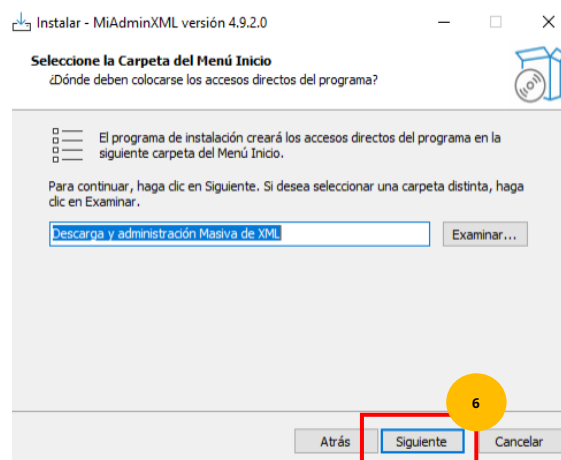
Instalar - MiAdminXML versión 4.9.2.0

Seleccione la Carpeta del Menú Inicio
¿Dónde deben colocarse los accesos directos del programa?

El programa de instalación creará los accesos directos del programa en la siguiente carpeta del Menú Inicio.

Para continuar, haga clic en Siguiente. Si desea seleccionar una carpeta distinta, haga clic en Examinar.

Descarga y administración Masiva de XML

Examinar...

6

Atrás

Siguiente

Cancelar